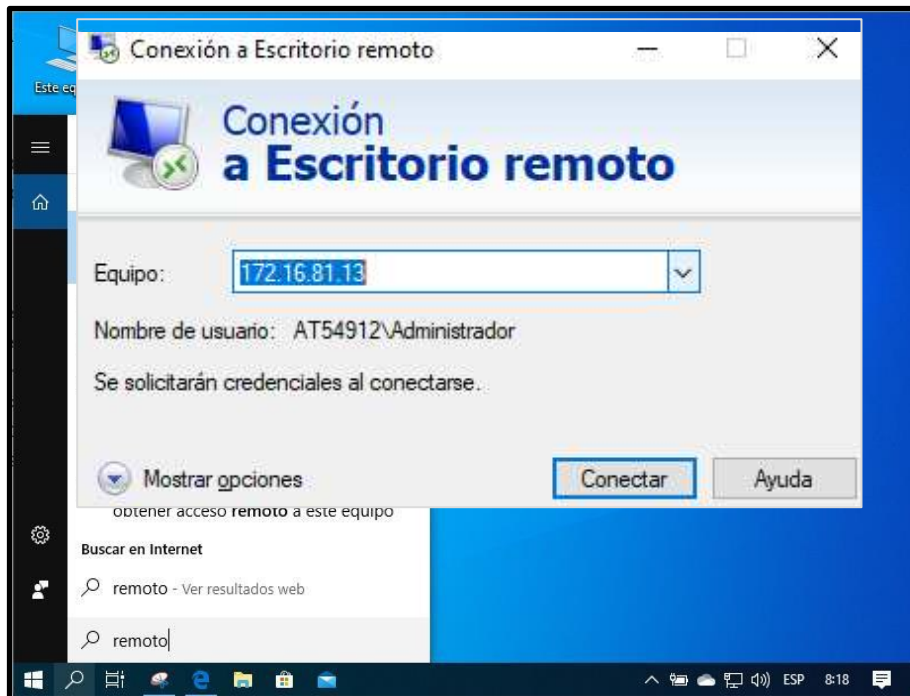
Este eq

Conexión a Escritorio remoto

Conexión
a Escritorio remoto

Equipo: 172.16.81.13

Nombre de usuario: AT54912\Administrador

Se solicitarán credenciales al conectarse.

Mostrar opciones

Conectar

Ayuda

obtener acceso remoto a este equipo

Buscar en Internet

remoto - Ver resultados web

remoto

ESP 8:18